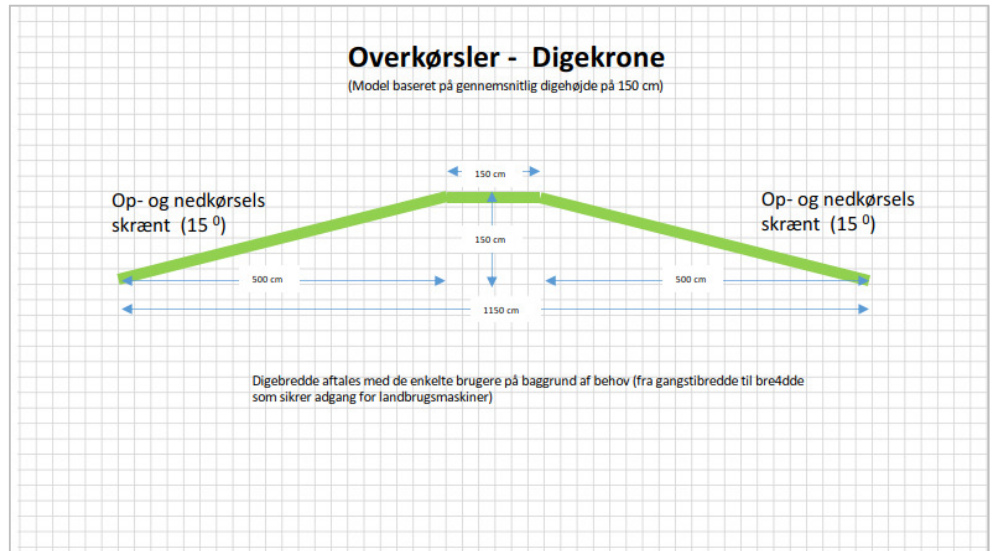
Overkørsler - Digekrone

(Model baseret på gennemsnitlig digehøjde på 150 cm)

150 cm

Op- og nedkørsels skrænt (15 $^0$)

Op- og nedkørsels skrænt (15 $^0$)

150 cm

500 cm

500 cm

1150 cm

Digebredde aftales med de enkelte brugere på baggrund af behov (fra gangstibredde til bre4dde som sikrer adgang for landbrugsmaskiner)